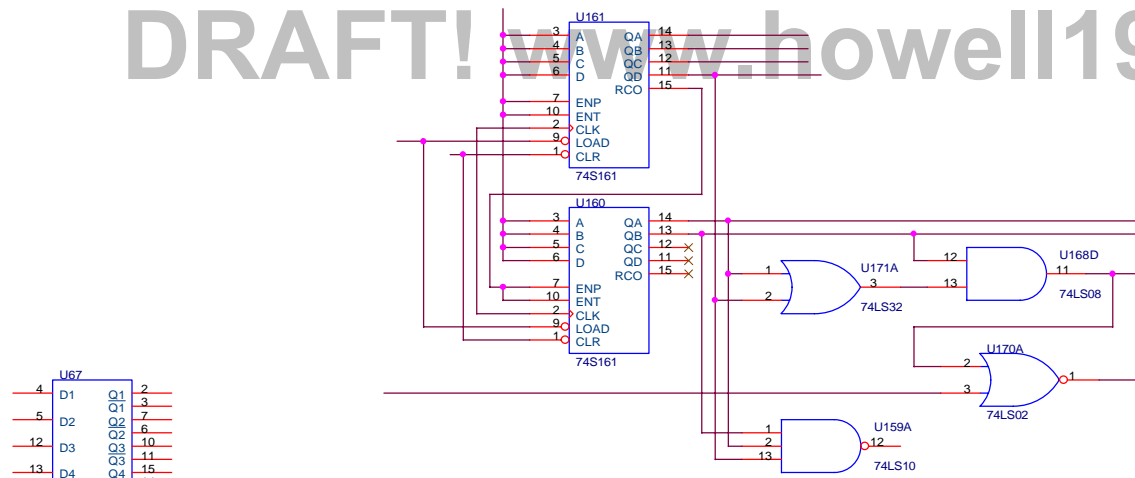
DRAFT! www.howell19

U161
3 A QA 14
4 B QB 13
5 C QC 12
6 D QD 11
RCO 15
7 ENP
10 ENT
2 CLK
9 LOAD
1 CLR
74S161

U160
3 A QA 14
4 B QB 13
5 C QC 12
6 D QD 11
RCO 15
7 ENP
10 ENT
2 CLK
9 LOAD
1 CLR
74S161

U171A
1
2
3
74LS32

U168D
12
13
11
74LS08

U170A
2
3
1
74LS02

U159A
1
2
13
12
74LS10

U67
4 D1 Q1 2
Q1 3
5 D2 Q2 7
Q2 6
12 D3 Q3 10
Q3 11
13 D4 Q4 15